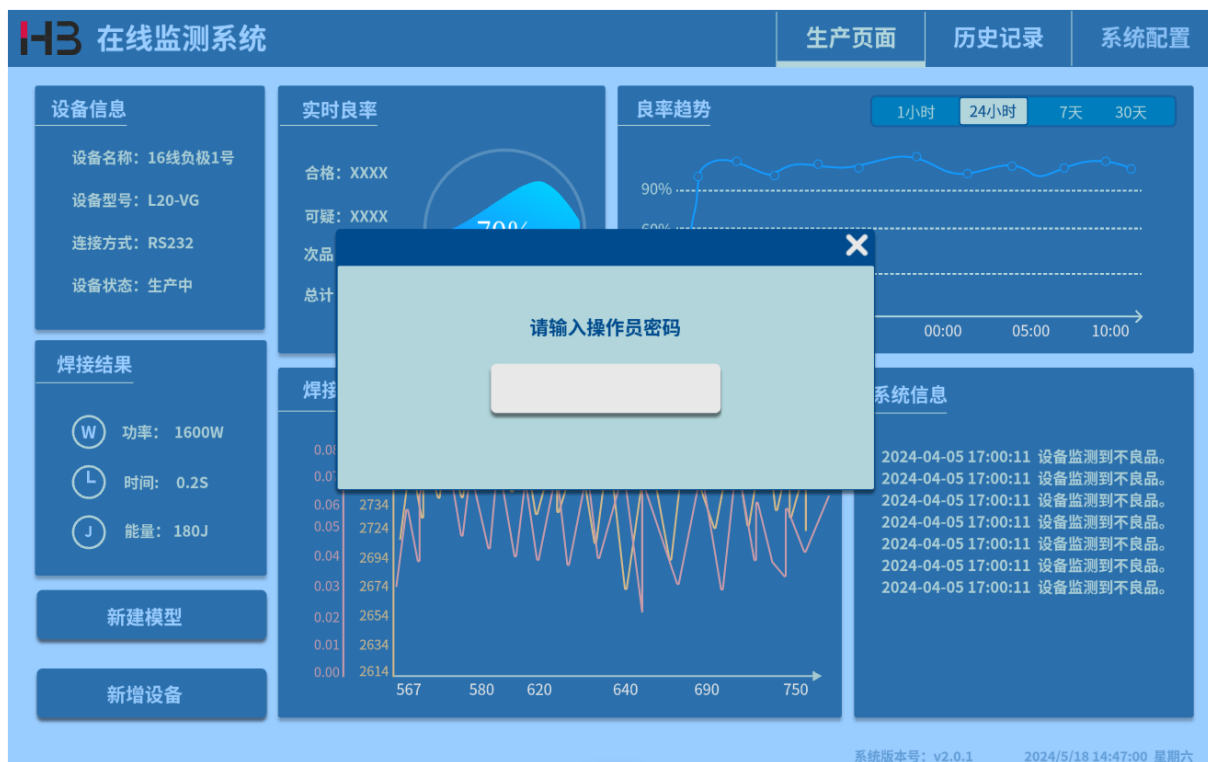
HB 在线监测系统

生产页面 历史记录 系统配置

设备信息

设备名称：16线负极1号

设备型号：L20-VG

连接方式：RS232

设备状态：生产中

实时良率

合格：XXXX

可疑：XXXX

次品

总计

70%

良率趋势

1小时 24小时 7天 30天

90%

60%

00:00 05:00 10:00

请输入操作员密码

焊接结果

W 功率： 1600W

L 时间： 0.2S

J 能量： 180J

新建模型

新增设备

焊接

0.08
0.07
0.06
0.05
0.04
0.03
0.02
0.01
0.00

2734
2724
2694
2674
2654
2634
2614

567 580 620 640 690 750

系统信息

2024-04-05 17:00:11 设备监测到不良品。
2024-04-05 17:00:11 设备监测到不良品。
2024-04-05 17:00:11 设备监测到不良品。
2024-04-05 17:00:11 设备监测到不良品。
2024-04-05 17:00:11 设备监测到不良品。
2024-04-05 17:00:11 设备监测到不良品。
2024-04-05 17:00:11 设备监测到不良品。

系统版本号：v2.0.1 2024/5/18 14:47:00 星期六